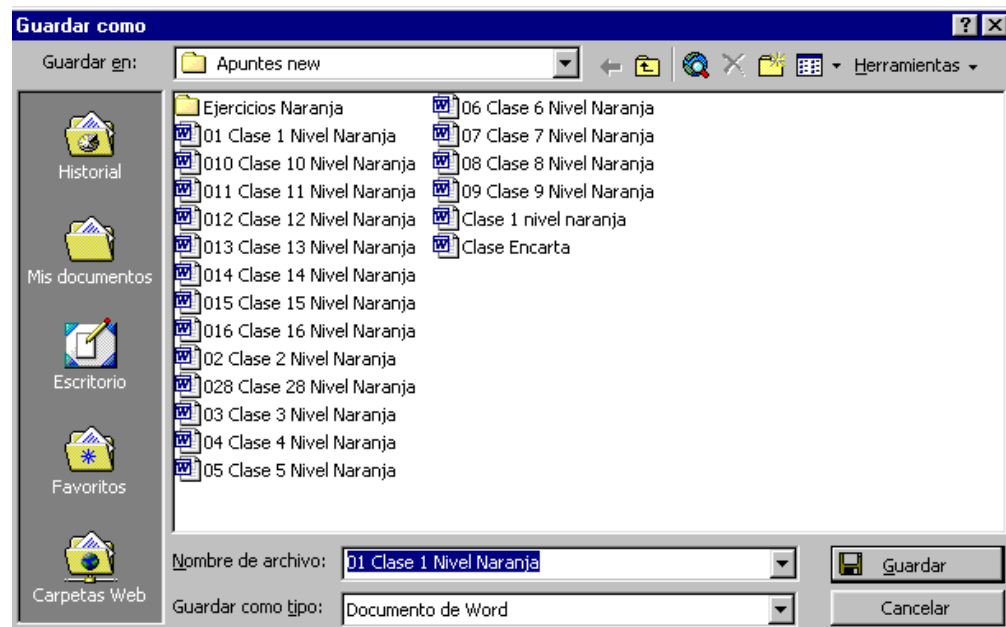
Guardar como

Guardar en: Apuntes new

Herramientas

Historial

Mis documentos

Escritorio

Favoritos

Carpetas Web

Ejercicios Naranja
01 Clase 1 Nivel Naranja
010 Clase 10 Nivel Naranja
011 Clase 11 Nivel Naranja
012 Clase 12 Nivel Naranja
013 Clase 13 Nivel Naranja
014 Clase 14 Nivel Naranja
015 Clase 15 Nivel Naranja
016 Clase 16 Nivel Naranja
02 Clase 2 Nivel Naranja
028 Clase 28 Nivel Naranja
03 Clase 3 Nivel Naranja
04 Clase 4 Nivel Naranja
05 Clase 5 Nivel Naranja

06 Clase 6 Nivel Naranja
07 Clase 7 Nivel Naranja
08 Clase 8 Nivel Naranja
09 Clase 9 Nivel Naranja
Clase 1 nivel naranja
Clase Encarta

Nombre de archivo: 01 Clase 1 Nivel Naranja

Guardar como tipo: Documento de Word

Guardar

Cancelar